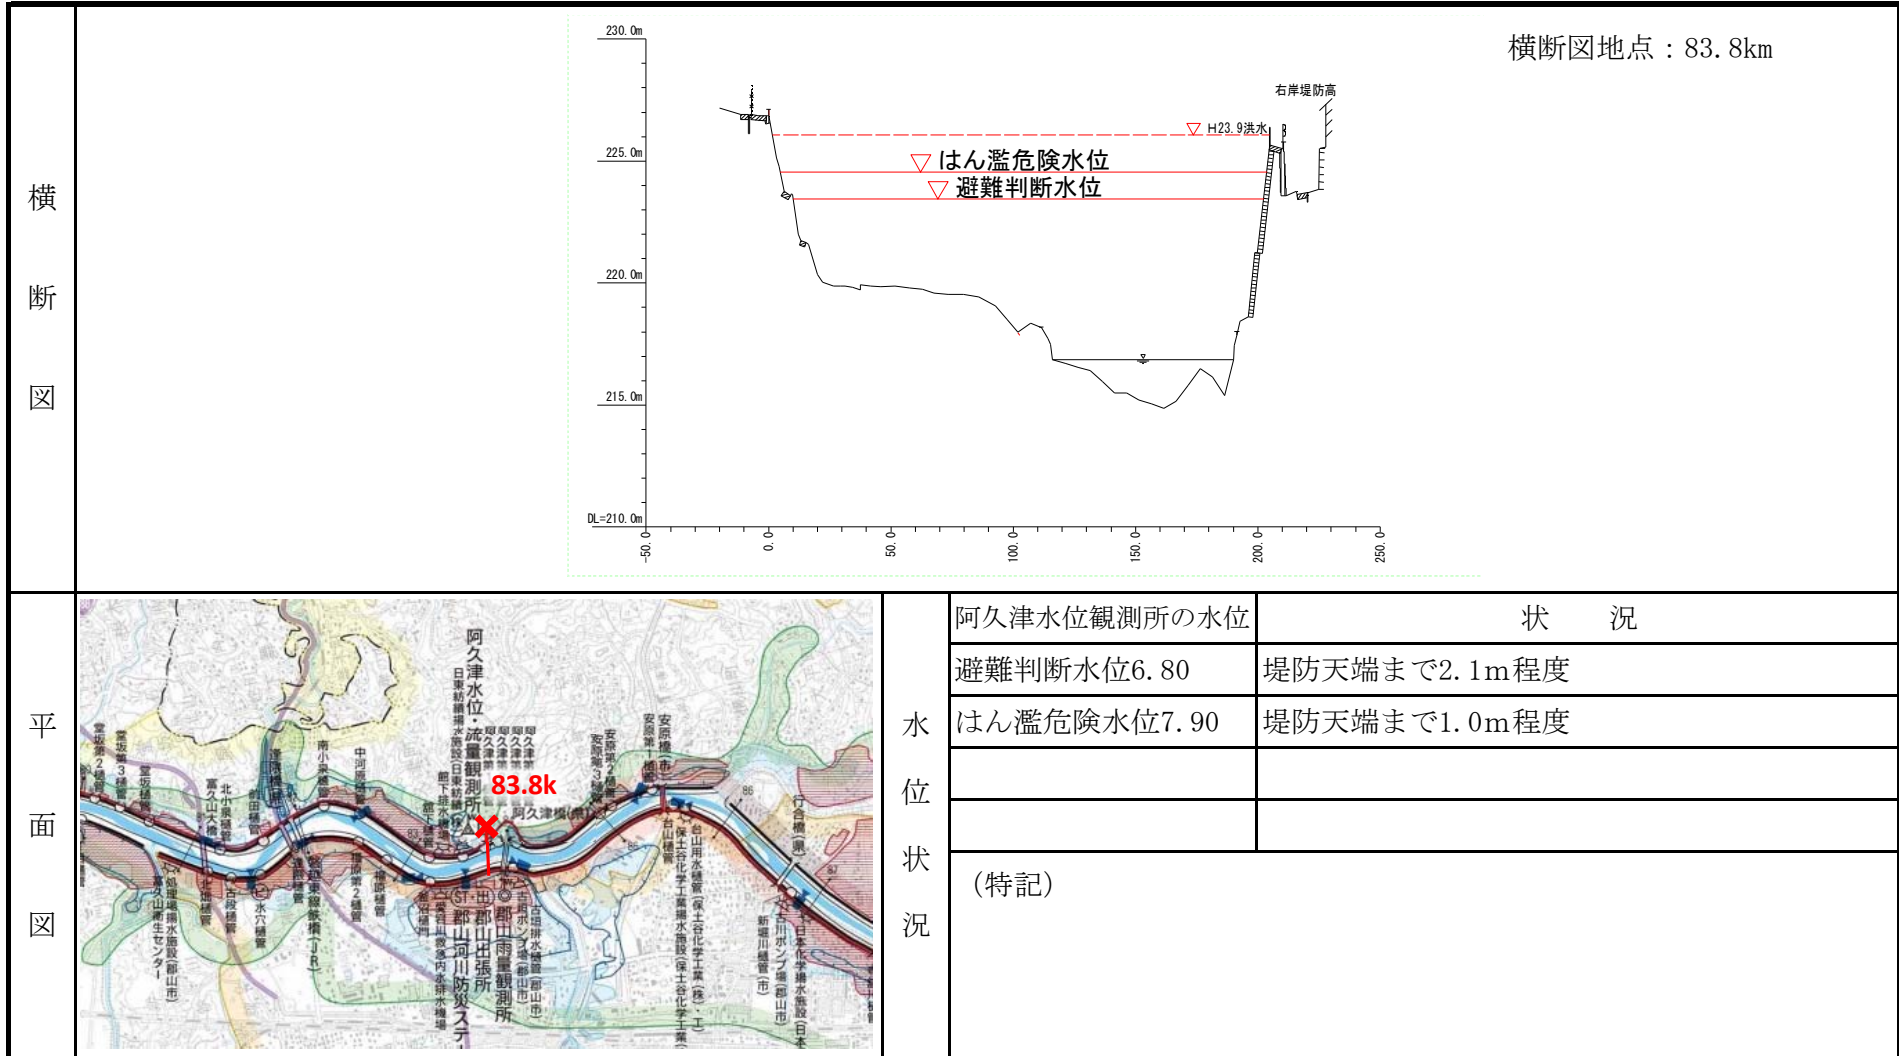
横断図

横断図地点：83.8km

230.0m
225.0m
220.0m
215.0m
DL=210.0m
-50.0
0.0
50.0
100.0
150.0
200.0
250.0

右岸堤防高
H23.9洪水
▽ はん濫危険水位
▽ 避難判断水位

平面図

阿久津水位・流量観測所
83.8k
阿久津橋(県)
郡山雨量観測所
郡山出張所
郡山河川防災ステ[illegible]
行合橋(県)
安原橋(市)
台山樋管
南小泉樋管
中河原樋管
北小泉樋管
富久山大橋
東北新幹線鉄橋(JR)
水穴樋管
古段樋管

水位状況

| 阿久津水位観測所の水位 | 状　　況 |
|---|---|
| 避難判断水位6.80 | 堤防天端まで2.1m程度 |
| はん濫危険水位7.90 | 堤防天端まで1.0m程度 |
| | |
| | |

（特記）